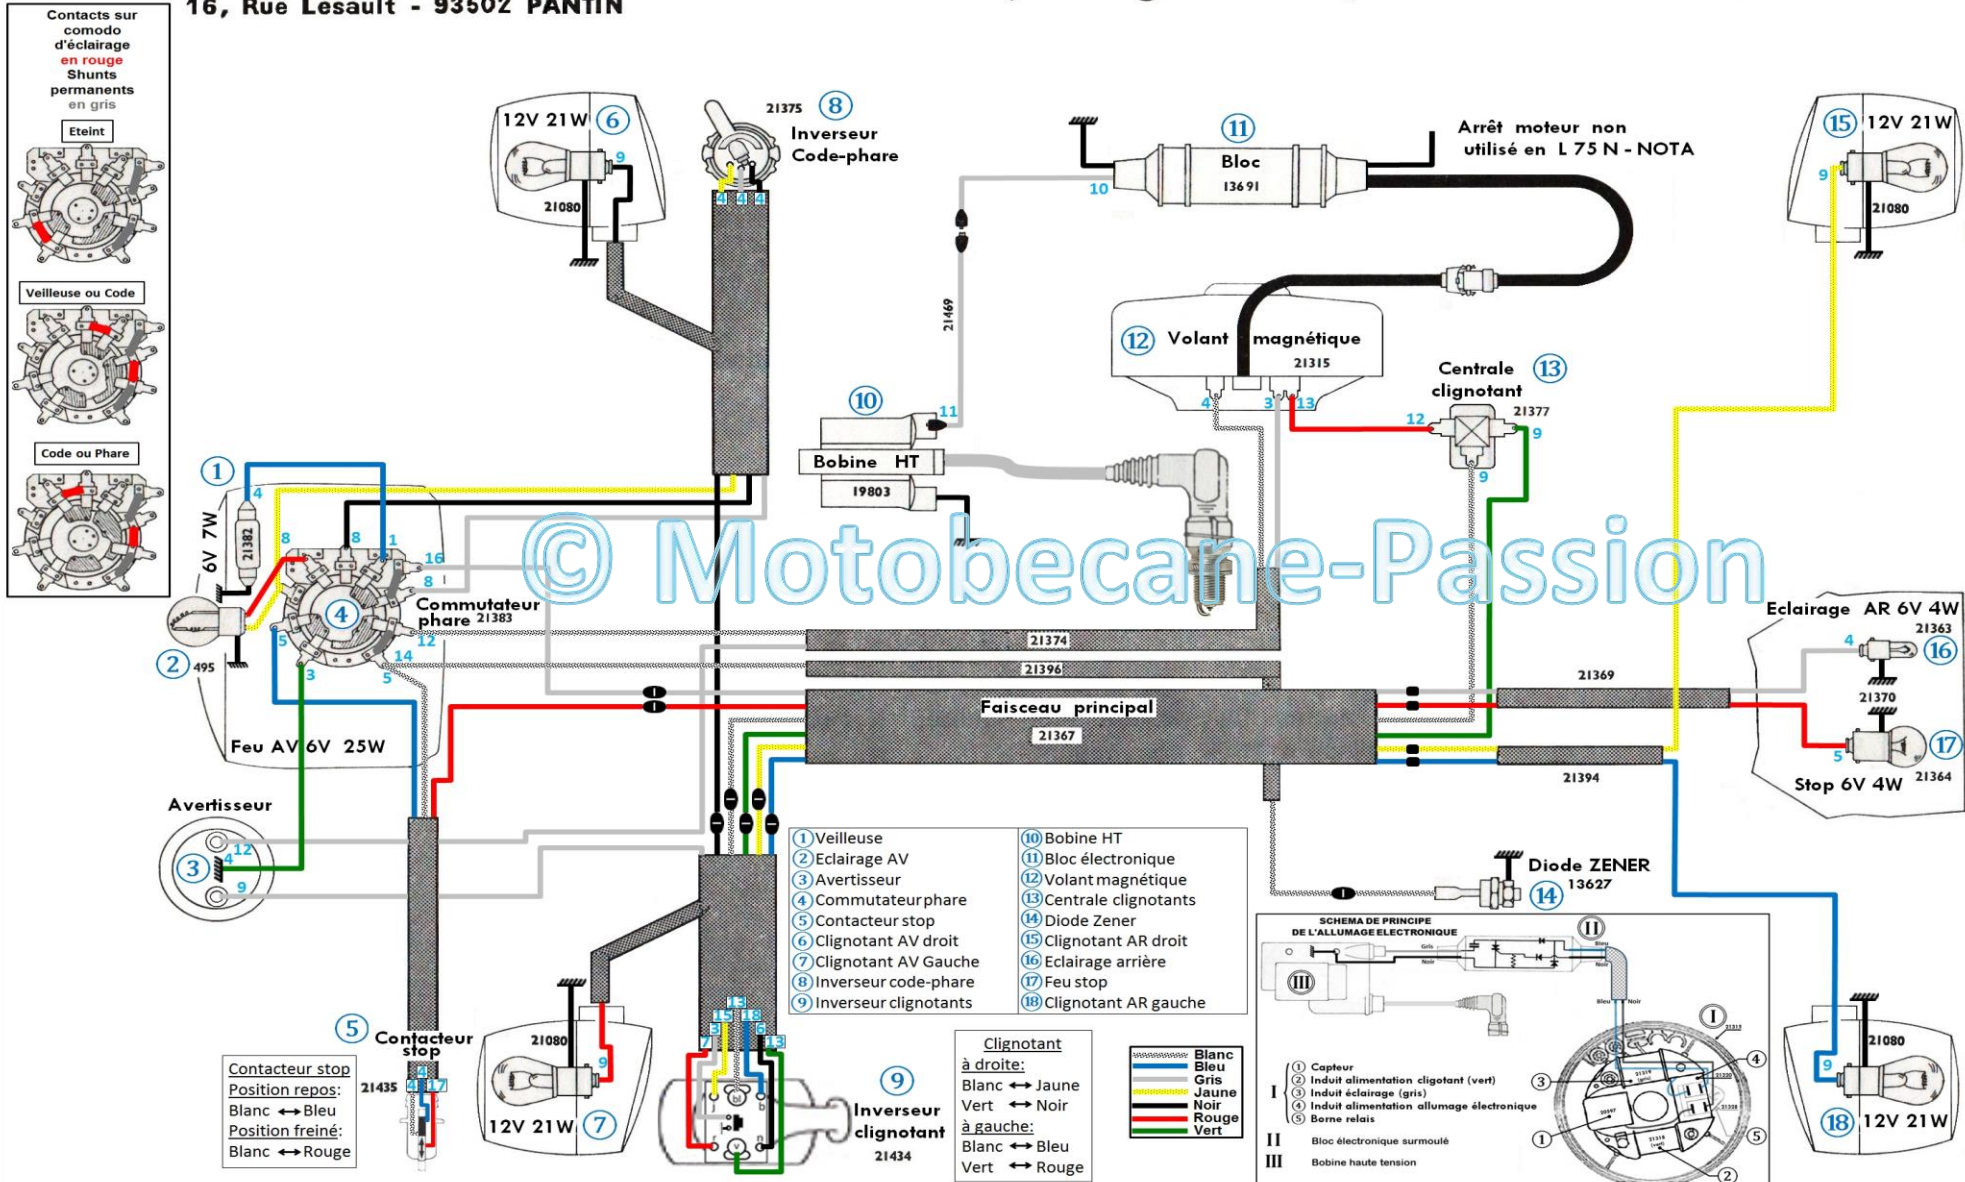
16, Rue Lesault - 93502 PANTIN

Contacts sur comodo d'éclairage en rouge Shunts permanents en gris

Eteint

Veilleuse ou Code

Code ou Phare

12V 21W 6
9
21080

21375 8 Inverseur Code-phare
4 4 4

11
Bloc
13691
10

Arrêt moteur non utilisé en L 75 N - NOTA

15 12V 21W
9
21080

21469

12 Volant magnétique
21315
4 3 13

10
11
Bobine HT
19803

Centrale clignotant 13
21377
12
9
9

1
4
6V 7W
21382
8 8 1
16
8
4
Commutateur phare 21383
12
14
5
3
5
2 495
Feu AV 6V 25W

© Motobecane-Passion

21374
21396
Faisceau principal
21367

Eclairage AR 6V 4W
21363
4
16
21369
21370
5
17
Stop 6V 4W 21364
21394

Avertisseur
3
4
12
9

1 Veilleuse
2 Eclairage AV
3 Avertisseur
4 Commutateur phare
5 Contacteur stop
6 Clignotant AV droit
7 Clignotant AV Gauche
8 Inverseur code-phare
9 Inverseur clignotants

10 Bobine HT
11 Bloc électronique
12 Volant magnétique
13 Centrale clignotants
14 Diode Zener
15 Clignotant AR droit
16 Eclairage arrière
17 Feu stop
18 Clignotant AR gauche

Diode ZENER
13627
14

SCHEMA DE PRINCIPE DE L'ALLUMAGE ELECTRONIQUE
II
III
Gris
Noir
Bleu
Noir
Bleu Noir
I
I
1 Capteur
2 Induit alimentation cligotant (vert)
3 Induit éclairage (gris)
4 Induit alimentation allumage électronique
5 Borne relais
II Bloc électronique surmoulé
III Bobine haute tension
3
4
1
5
2

5 Contacteur stop
21435
4
4 17

Contacteur stop
Position repos:
Blanc ↔ Bleu
Position freiné:
Blanc ↔ Rouge

21080
9
12V 21W 7

13
15 18
3 6
7 13

9
Inverseur clignotant
21434

Clignotant
à droite:
Blanc ↔ Jaune
Vert ↔ Noir
à gauche:
Blanc ↔ Bleu
Vert ↔ Rouge

Blanc
Bleu
Gris
Jaune
Noir
Rouge
Vert

21080
9
18 12V 21W